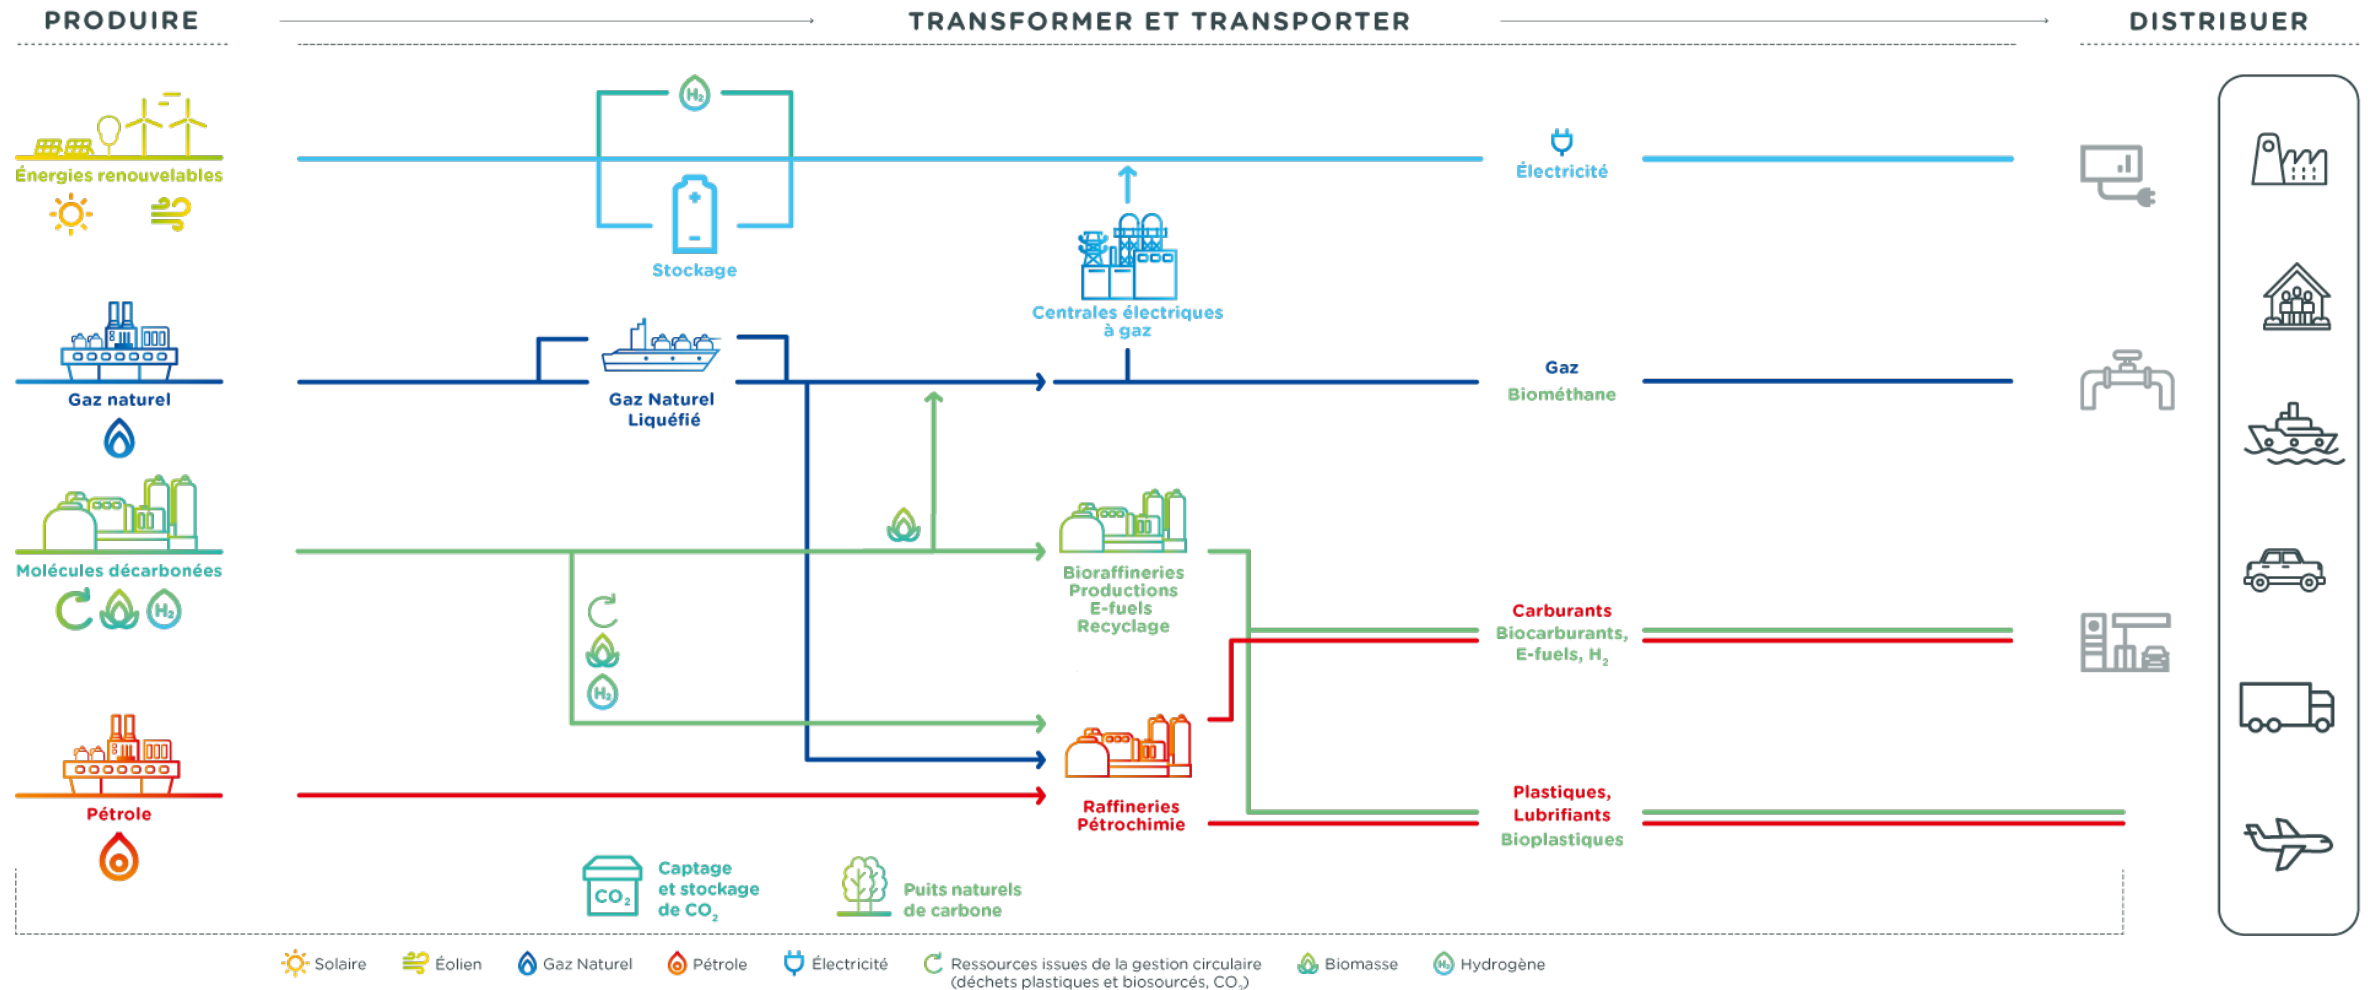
PRODUIRE

TRANSFORMER ET TRANSPORTER

DISTRIBUER

Énergies renouvelables

$H_2$

Stockage

Électricité

Centrales électriques à gaz

Gaz naturel

Gaz Naturel Liquéfié

Gaz

Biométhane

Molécules décarbonées

$H_2$

Bioraffineries Productions E-fuels Recyclage

$H_2$

Carburants

Biocarburants, E-fuels, $H_2$

Pétrole

Raffineries Pétrochimie

Plastiques, Lubrifiants

Bioplastiques

$CO_2$

Captage et stockage de $CO_2$

Puits naturels de carbone

Solaire Éolien Gaz Naturel Pétrole Électricité Ressources issues de la gestion circulaire (déchets plastiques et biosourcés, $CO_2$) Biomasse $H_2$ Hydrogène